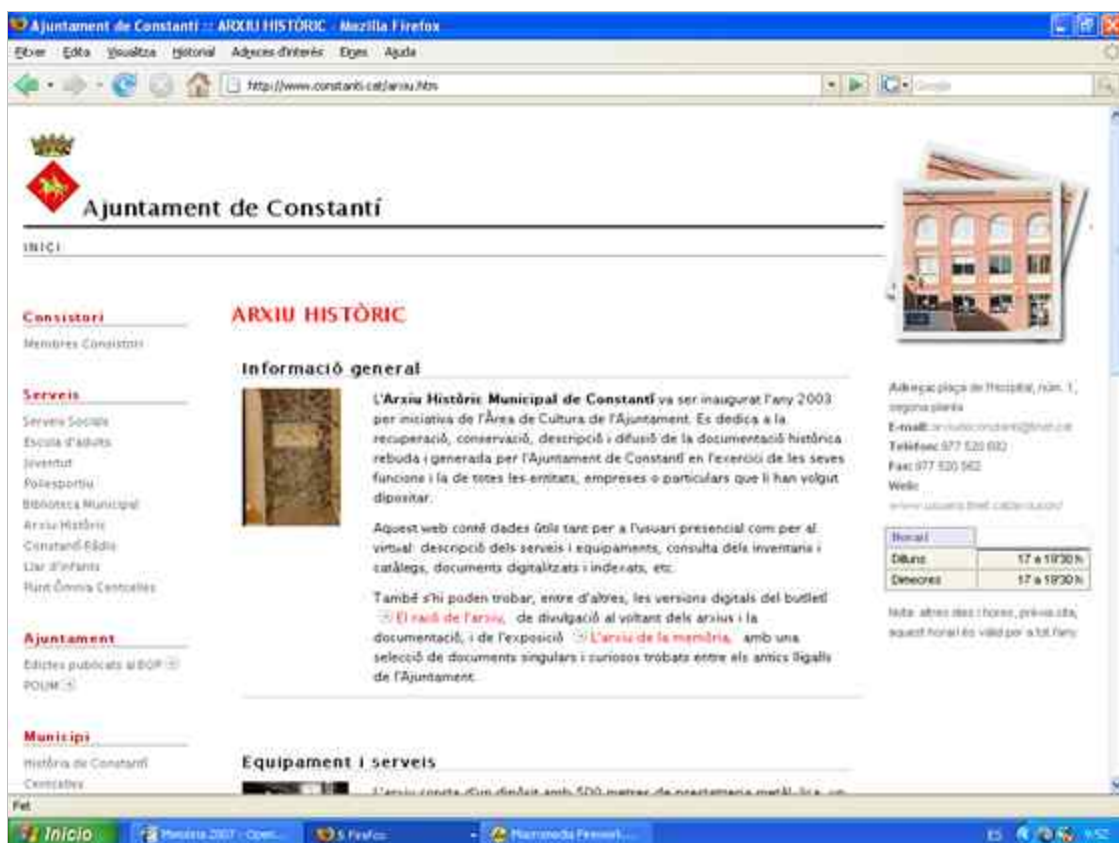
Ajuntament de Constantí :: ARXIU HISTÒRIC - Mozilla Firefox

Fitxer Edita Visualitza Historial Adreces d'interès Eines Ajuda

http://www.constanti.cat/arxiu.htm

Google

Ajuntament de Constantí

INICI

Consistori

Membres Consistori

Serveis

Serveis Socials
Escola d'adults
Joventut
Poliesportiu
Biblioteca Municipal
Arxiu Històric
Constantí Ràdio
Llar d'infants
Punt Òmnia Centcelles

Ajuntament

Edictes publicats al BOP
POUM

Municipi

Història de Constantí
Centcelles

ARXIU HISTÒRIC

Informació general

L'Arxiu Històric Municipal de Constantí va ser inaugurat l'any 2003 per iniciativa de l'Àrea de Cultura de l'Ajuntament. Es dedica a la recuperació, conservació, descripció i difusió de la documentació històrica rebuda i generada per l'Ajuntament de Constantí en l'exercici de les seves funcions i la de totes les entitats, empreses o particulars que li han volgut dipositar.

Aquest web conté dades útils tant per a l'usuari presencial com per al virtual: descripció dels serveis i equipaments, consulta dels inventaris i catàlegs, documents digitalitzats i indexats, etc.

També s'hi poden trobar, entre d'altres, les versions digitals del butlletí El racó de l'arxiu, de divulgació al voltant dels arxius i la documentació, i de l'exposició L'arxiu de la memòria, amb una selecció de documents singulars i curiosos trobats entre els antics lligalls de l'Ajuntament.

Equipament i serveis

L'arxiu consta d'un dipòsit amb 500 metres de prestatgeria metàl·lica, un

Adreça: plaça de l'Hospital, núm. 1, segona planta
E-mail: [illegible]
Telèfon: 977 520 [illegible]
Fax: 977 520 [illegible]
Web: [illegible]

| Horari | |
|---|---|
| Dilluns | 17 a 19'30 h |
| Dimecres | 17 a 19'30 h |

Nota: altres dies i hores, prèvia cita, aquest horari és vàlid per a tot l'any

Fet

Inicio | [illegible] 2007 - Open... | 5 Firefox | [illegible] | 9:52